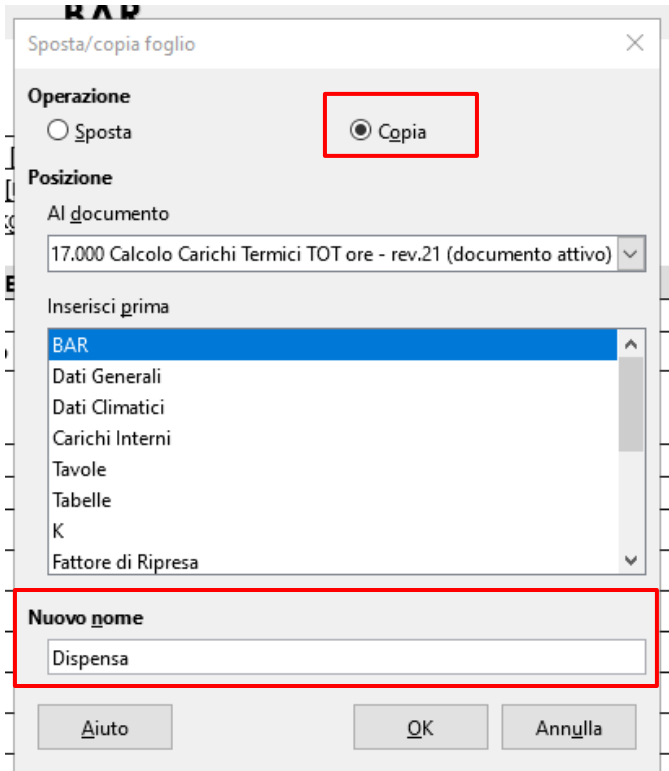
BAR

Sposta/copia foglio

Operazione

Sposta

Copia

Posizione

Al documento

17.000 Calcolo Carichi Termici TOT ore - rev.21 (documento attivo)

Inserisci prima

BAR
Dati Generali
Dati Climatici
Carichi Interni
Tavole
Tabelle
K
Fattore di Ripresa

Nuovo nome

Dispensa

Aiuto

OK

Annulla